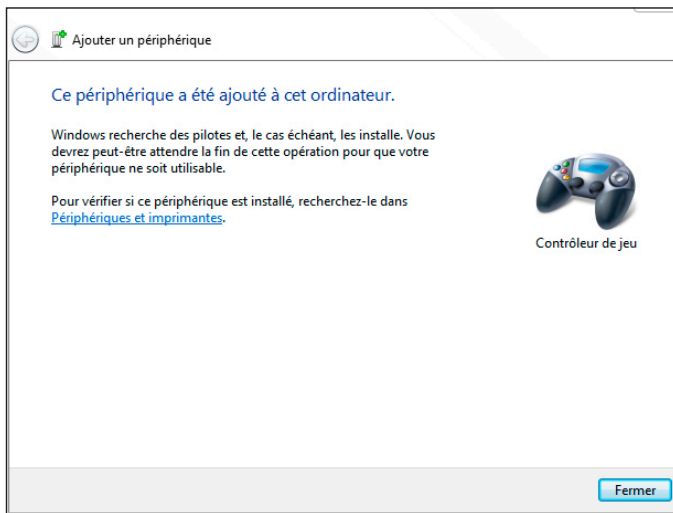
Ajouter un périphérique

Ce périphérique a été ajouté à cet ordinateur.

Windows recherche des pilotes et, le cas échéant, les installe. Vous devrez peut-être attendre la fin de cette opération pour que votre périphérique ne soit utilisable.

Pour vérifier si ce périphérique est installé, recherchez-le dans Périphériques et imprimantes.

Contrôleur de jeu

Fermer